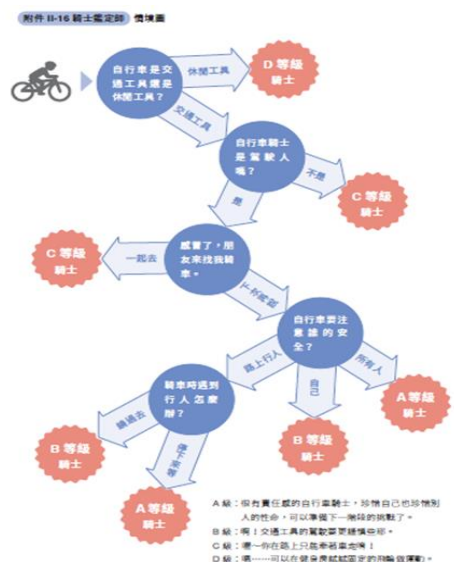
附件 II-16 騎士鑑定師 情境圖

自行車是交通工具還是休閒工具？

休閒工具

D 等級 騎士

交通工具

自行車騎士是駕駛人嗎？

不是

C 等級 騎士

是

感冒了，朋友來找我騎車。

一起去

C 等級 騎士

下次吧

自行車要注意誰的安全？

路上行人

自己

所有人

A 等級 騎士

B 等級 騎士

騎車時遇到行人怎麼辦？

繞過去

B 等級 騎士

停下來等

A 等級 騎士

A 級：很有責任感的自行車騎士，珍惜自己也珍惜別人的性命，可以準備下一階段的挑戰了。
B 級：喔！交通工具的駕駛要更謹慎些喔。
C 級：嘿～你在路上只是希望車流嗎！
D 級：嗯……可以在健身房試試固定的飛輪運動。